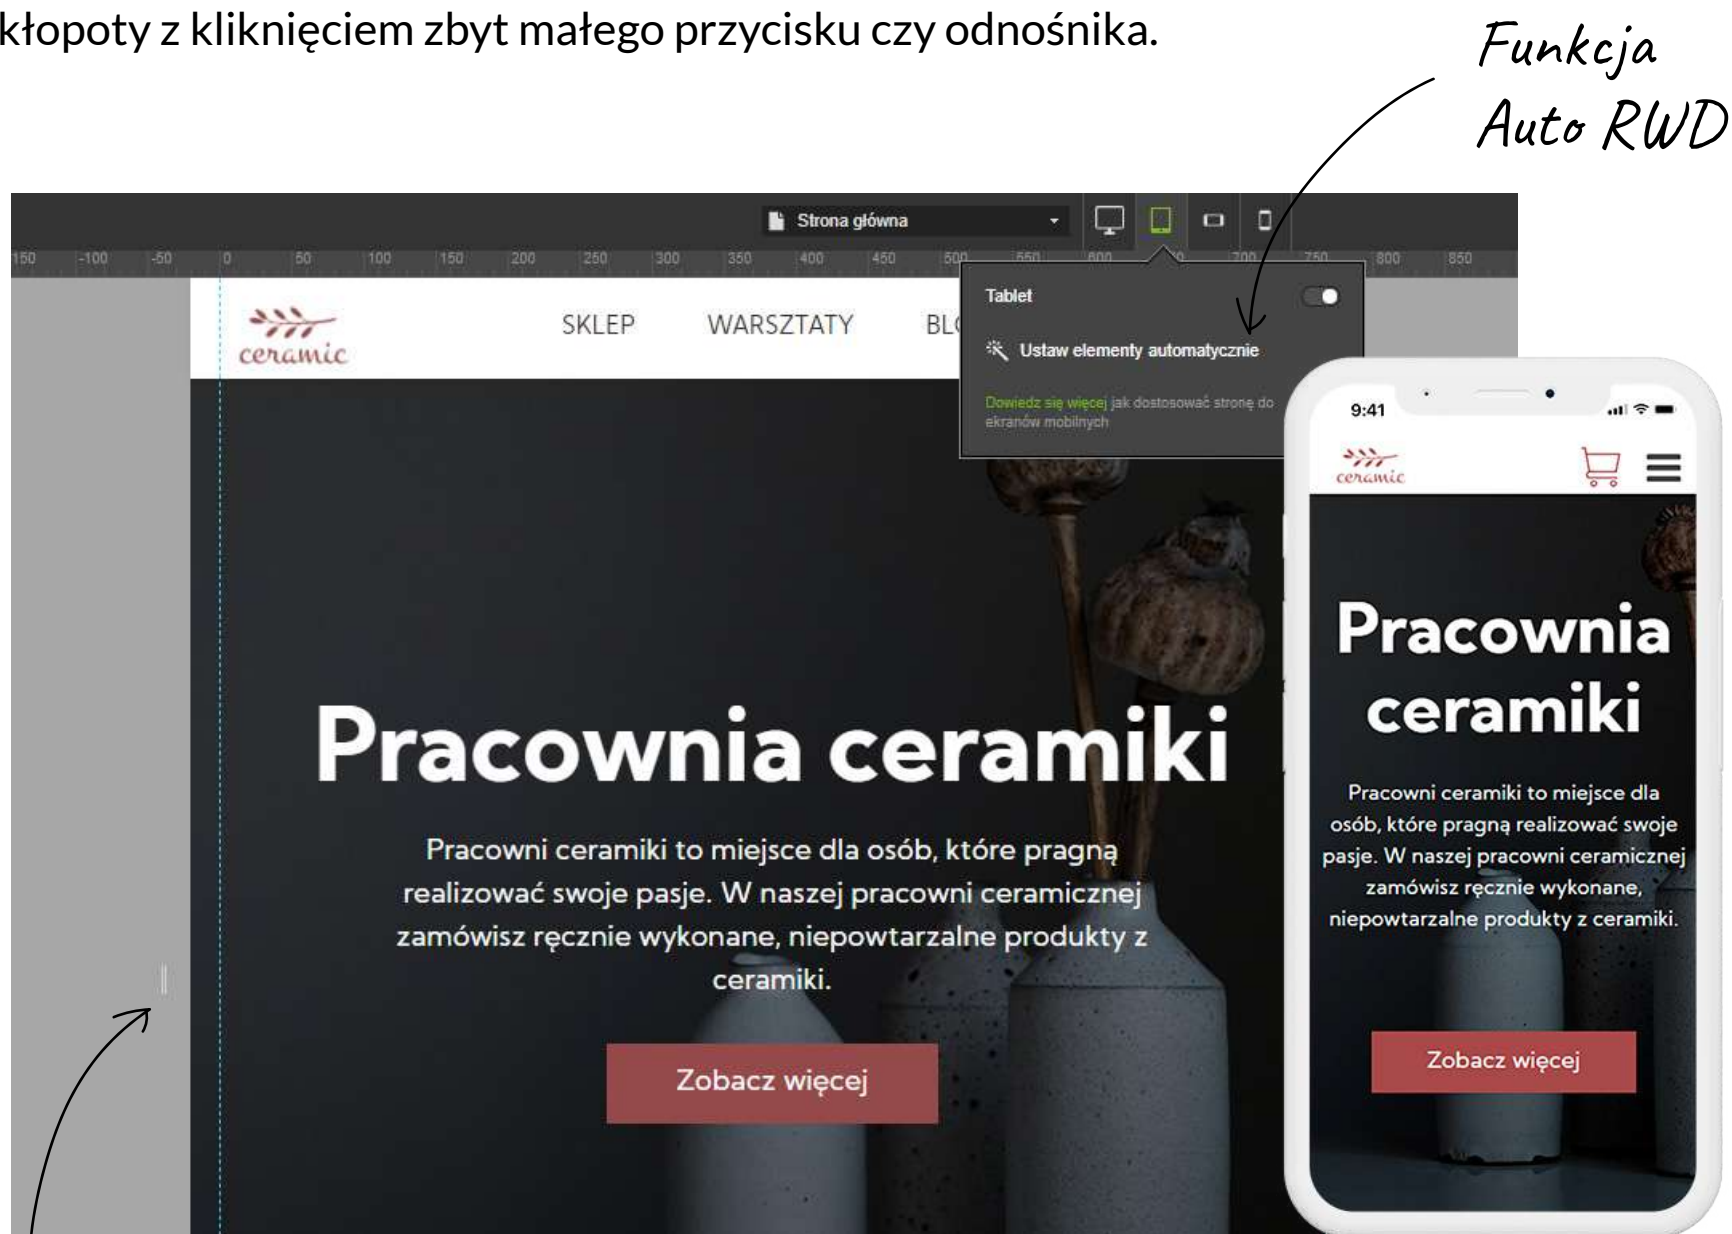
kłopoty z kliknięciem zbyt małego przycisku czy odnośnika.

Funkcja Auto RWD

Strona główna

150 -100 -50 0 50 100 150 200 250 300 350 400 450 500 550 600 700 750 800 850

ceramic

SKLEP WARSZTATY BL

Tablet

Ustaw elementy automatycznie

Dowiedz się więcej jak dostosować stronę do ekranów mobilnych

Pracownia ceramiki

Pracowni ceramiki to miejsce dla osób, które pragną realizować swoje pasje. W naszej pracowni ceramicznej zamówisz ręcznie wykonane, niepowtarzalne produkty z ceramiki.

Zobacz więcej

9:41

ceramic

Pracownia ceramiki

Pracowni ceramiki to miejsce dla osób, które pragną realizować swoje pasje. W naszej pracowni ceramicznej zamówisz ręcznie wykonane, niepowtarzalne produkty z ceramiki.

Zobacz więcej